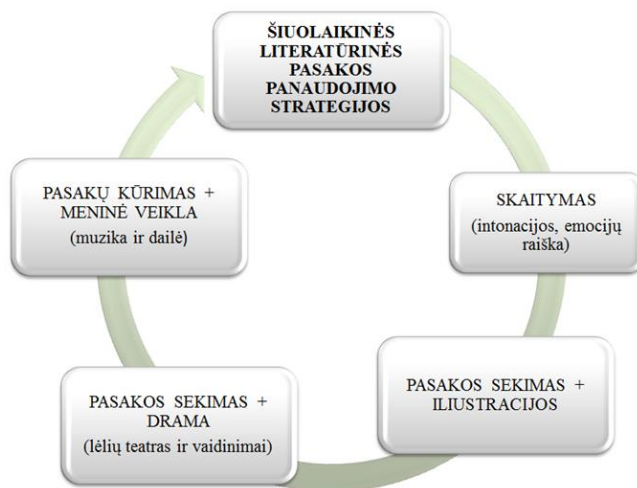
ŠIUOLAIKINĖS LITERATŪRINĖS PASAKOS PANAUDOJIMO STRATEGIJOS

SKAITYMAS
(intonacijos, emocijų raiška)

PASAKOS SEKIMAS + ILIUSTRACIJOS

PASAKOS SEKIMAS + DRAMA
(lėlių teatras ir vaidinimai)

PASAKŲ KŪRIMAS + MENINĖ VEIKLA
(muzika ir dailė)